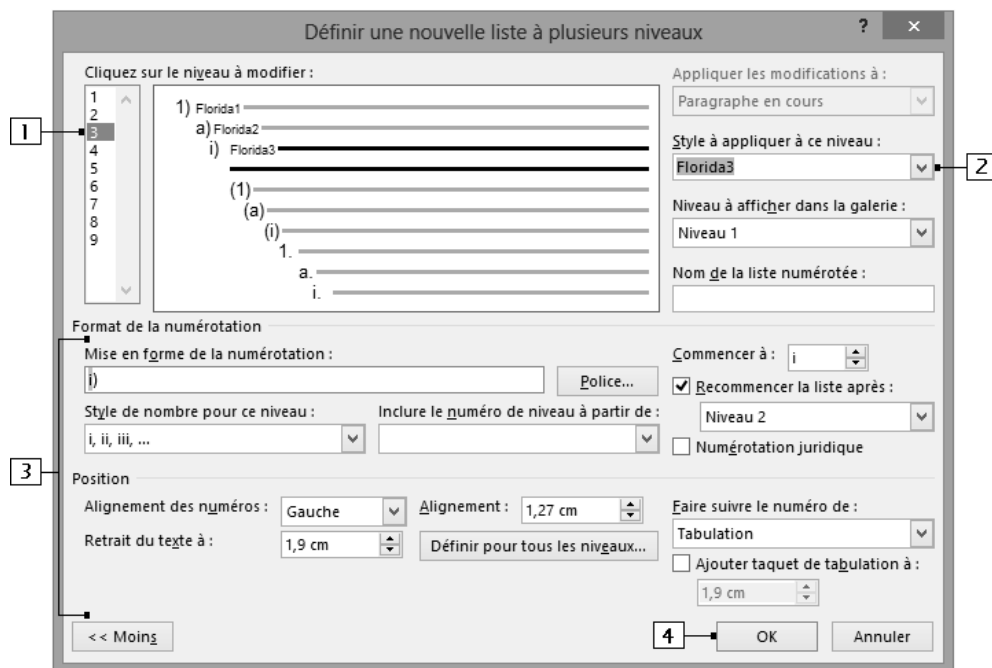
Définir une nouvelle liste à plusieurs niveaux

?

×

Cliquez sur le niveau à modifier :

1
2
3
4
5
6
7
8
9

1) Florida1
a) Florida2
i) Florida3
(1)
(a)
(i)
1.
a.
i.

1

Appliquer les modifications à :

Paragraphe en cours

Style à appliquer à ce niveau :

Florida3

2

Niveau à afficher dans la galerie :

Niveau 1

Nom de la liste numérotée :

Format de la numérotation

Mise en forme de la numérotation :

i)

Police...

Style de nombre pour ce niveau :

i, ii, iii, ...

Inclure le numéro de niveau à partir de :

Commencer à : i

Recommencer la liste après :

Niveau 2

Numérotation juridique

3

Position

Alignement des numéros : Gauche

Alignement : 1,27 cm

Retrait du texte à : 1,9 cm

Définir pour tous les niveaux...

Faire suivre le numéro de :

Tabulation

Ajouter taquet de tabulation à :

1,9 cm

<< Moins

4

OK

Annuler